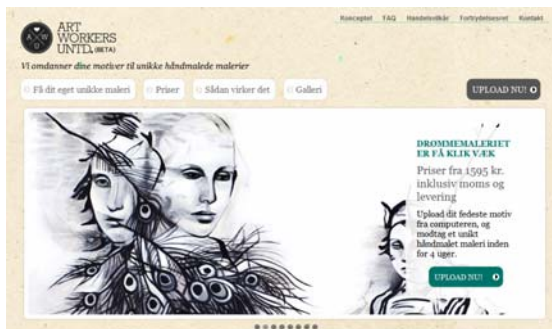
ART WORKERS UNTD. (BETA)

Konceptet FAQ Handelsvilkår Fortrydelsesret Kontakt

Vi omdanner dine motiver til unikke håndmalede malerier

Få dit eget unikke maleri Priser Sådan virker det Galleri

UPLOAD NU!

DRØMMEMALERIET ER FÅ KLIK VÆK

Priser fra 1595 kr. inklusiv moms og levering

Upload dit fedeste motiv fra computeren, og modtag et unikt håndmalet maleri inden for 4 uger.

UPLOAD NU!